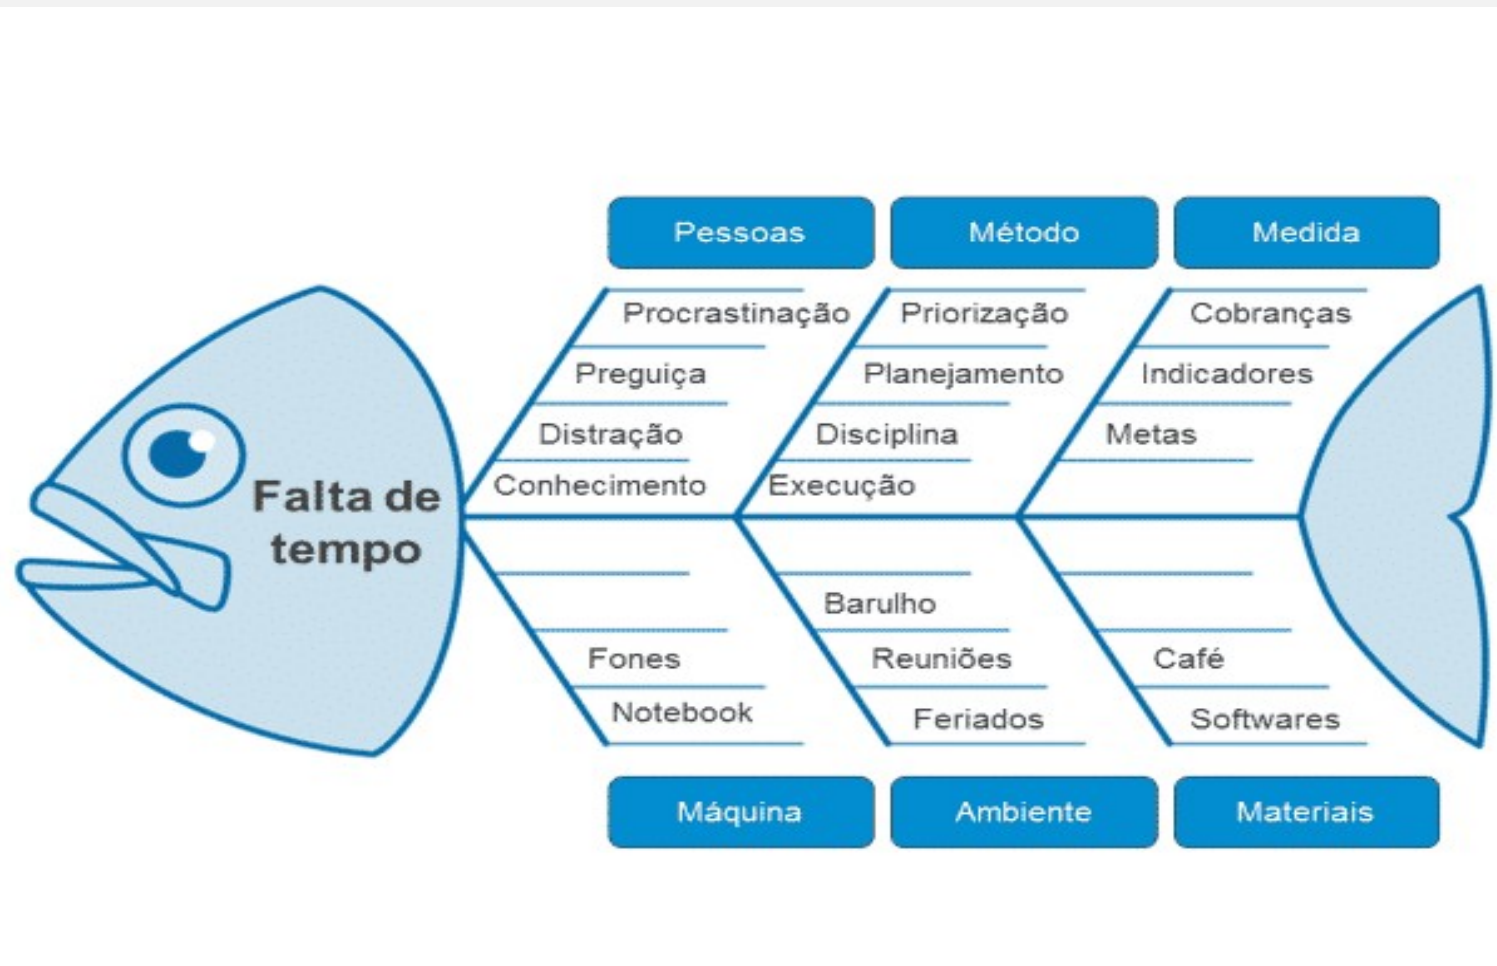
Falta de tempo

Pessoas
Procrastinação
Preguiça
Distração
Conhecimento

Método
Priorização
Planejamento
Disciplina
Execução

Medida
Cobranças
Indicadores
Metas

Máquina
Fones
Notebook

Ambiente
Barulho
Reuniões
Feriados

Materiais
Café
Softwares